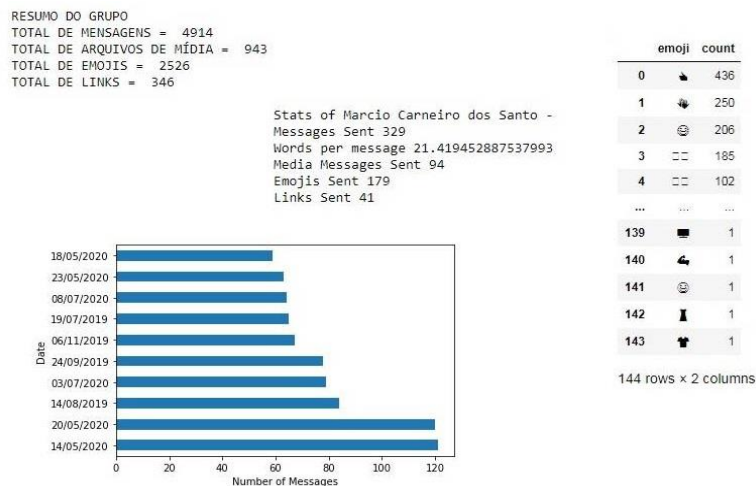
RESUMO DO GRUPO
TOTAL DE MENSAGENS = 4914
TOTAL DE ARQUIVOS DE MÍDIA = 943
TOTAL DE EMOJIS = 2526
TOTAL DE LINKS = 346

Stats of Marcio Carneiro dos Santo -
Messages Sent 329
Words per message 21.419452887537993
Media Messages Sent 94
Emojis Sent 179
Links Sent 41

|  | emoji | count |
|---|---|---|
| 0 | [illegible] | 436 |
| 1 | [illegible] | 250 |
| 2 | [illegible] | 206 |
| 3 | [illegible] | 185 |
| 4 | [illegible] | 102 |
| ... | ... | ... |
| 139 | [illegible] | 1 |
| 140 | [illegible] | 1 |
| 141 | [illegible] | 1 |
| 142 | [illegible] | 1 |
| 143 | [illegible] | 1 |

144 rows × 2 columns

Date
18/05/2020
23/05/2020
08/07/2020
19/07/2019
06/11/2019
24/09/2019
03/07/2020
14/08/2019
20/05/2020
14/05/2020
0 20 40 60 80 100 120
Number of Messages